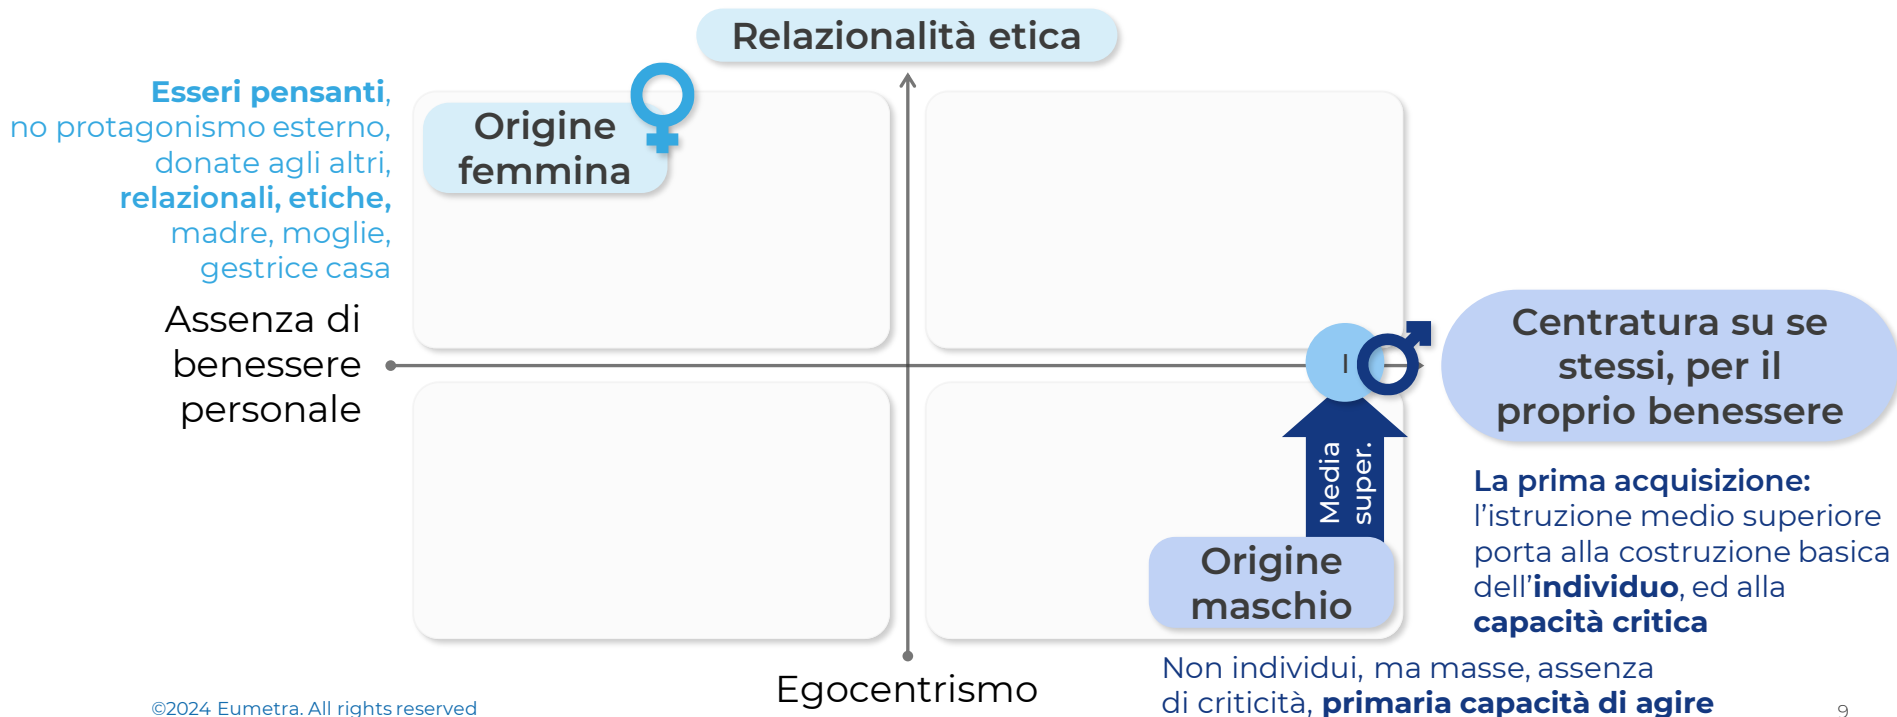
Relazionalità etica

Esseri pensanti, no protagonismo esterno, donate agli altri, relazionali, etiche, madre, moglie, gestrice casa

Origine femmina

Assenza di benessere personale

I

Media super.

Centratura su se stessi, per il proprio benessere

La prima acquisizione: l'istruzione medio superiore porta alla costruzione basica dell'individuo, ed alla capacità critica

Origine maschio

Non individui, ma masse, assenza di criticità, primaria capacità di agire

Egocentrismo

©2024 Eumetra. All rights reserved

9